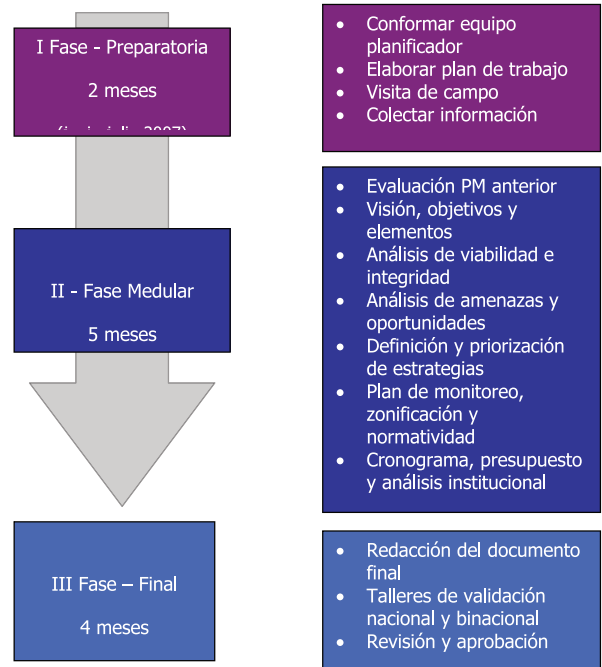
I Fase - Preparatoria

2 meses

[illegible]

- Conformar equipo planificador
- Elaborar plan de trabajo
- Visita de campo
- Colectar información

II - Fase Medular

5 meses

- Evaluación PM anterior
- Visión, objetivos y elementos
- Análisis de viabilidad e integridad
- Análisis de amenazas y oportunidades
- Definición y priorización de estrategias
- Plan de monitoreo, zonificación y normatividad
- Cronograma, presupuesto y análisis institucional

III Fase – Final

4 meses

- Redacción del documento final
- Talleres de validación nacional y binacional
- Revisión y aprobación